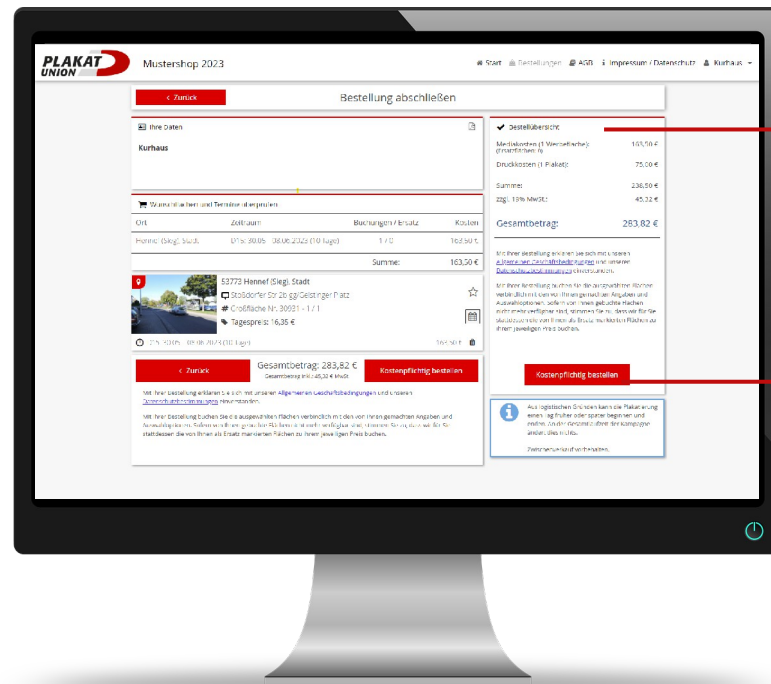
PLAKAT UNION

Mustershop 2023

Start Bestellungen AGB Impressum / Datenschutz Kurhaus

‹ Zurück

Bestellung abschließen

Ihre Daten

Kurhaus

Warenkorb Werbeträger und Termine überprüfen

| Ort | Zeitraum | Buchungen / Ersatz | Kosten |
|---|---|---|---|
| Hennef (Sieg), Stadt | D1s: 30.05. - 08.06.2023 (10 Tage) | 1 / 0 | 163,50 € |
| | | Summe: | 163,50 € |

53773 Hennef (Sieg), Stadt

Stoßdorfer Str 2b ggü Geistinger Platz

Großfläche Nr. 30931 - 1 / 1

Tagespreis: 16,35 €

D1s: 30.05. - 08.06.2023 (10 Tage) 163,50 €

‹ Zurück

Gesamtbetrag: 283,82 €

Gesamtbetrag inkl. 45,32 € MwSt.

Kostenpflichtig bestellen

Mit Ihrer Bestellung erklären Sie sich mit unseren Allgemeinen Geschäftsbedingungen und unseren Datenschutzbestimmungen einverstanden.

Mit Ihrer Bestellung buchen Sie die ausgewählten Flächen verbindlich mit den von Ihnen gemachten Angaben und Auswahloptionen. Sofern von Ihnen gebuchte Flächen nicht mehr verfügbar sind, stimmen Sie zu, dass wir Sie stattdessen die von Ihnen als Ersatz markierten Flächen zu ihrem jeweiligen Preis buchen.

Bestellübersicht

| | |
|---|---|
| Mediakosten (1 Werbefläche): (Ersatzflächen: 0) | 163,50 € |
| Druckkosten (1 Plakat): | 75,00 € |
| Summe: | 238,50 € |
| zzgl. 19% MwSt.: | 45,32 € |
| Gesamtbetrag: | 283,82 € |

Mit Ihrer Bestellung erklären Sie sich mit unseren Allgemeinen Geschäftsbedingungen und unseren Datenschutzbestimmungen einverstanden.

Mit Ihrer Bestellung buchen Sie die ausgewählten Flächen verbindlich mit den von Ihnen gemachten Angaben und Auswahloptionen. Sofern von Ihnen gebuchte Flächen nicht mehr verfügbar sind, stimmen Sie zu, dass wir für Sie stattdessen die von Ihnen als Ersatz markierten Flächen zu ihrem jeweiligen Preis buchen.

Kostenpflichtig bestellen

Aus logistischen Gründen kann die Plakatierung einen Tag früher oder später beginnen und enden. An der Gesamtdauer der Kampagne ändert dies nichts.

Zwischenverkauf vorbehalten.